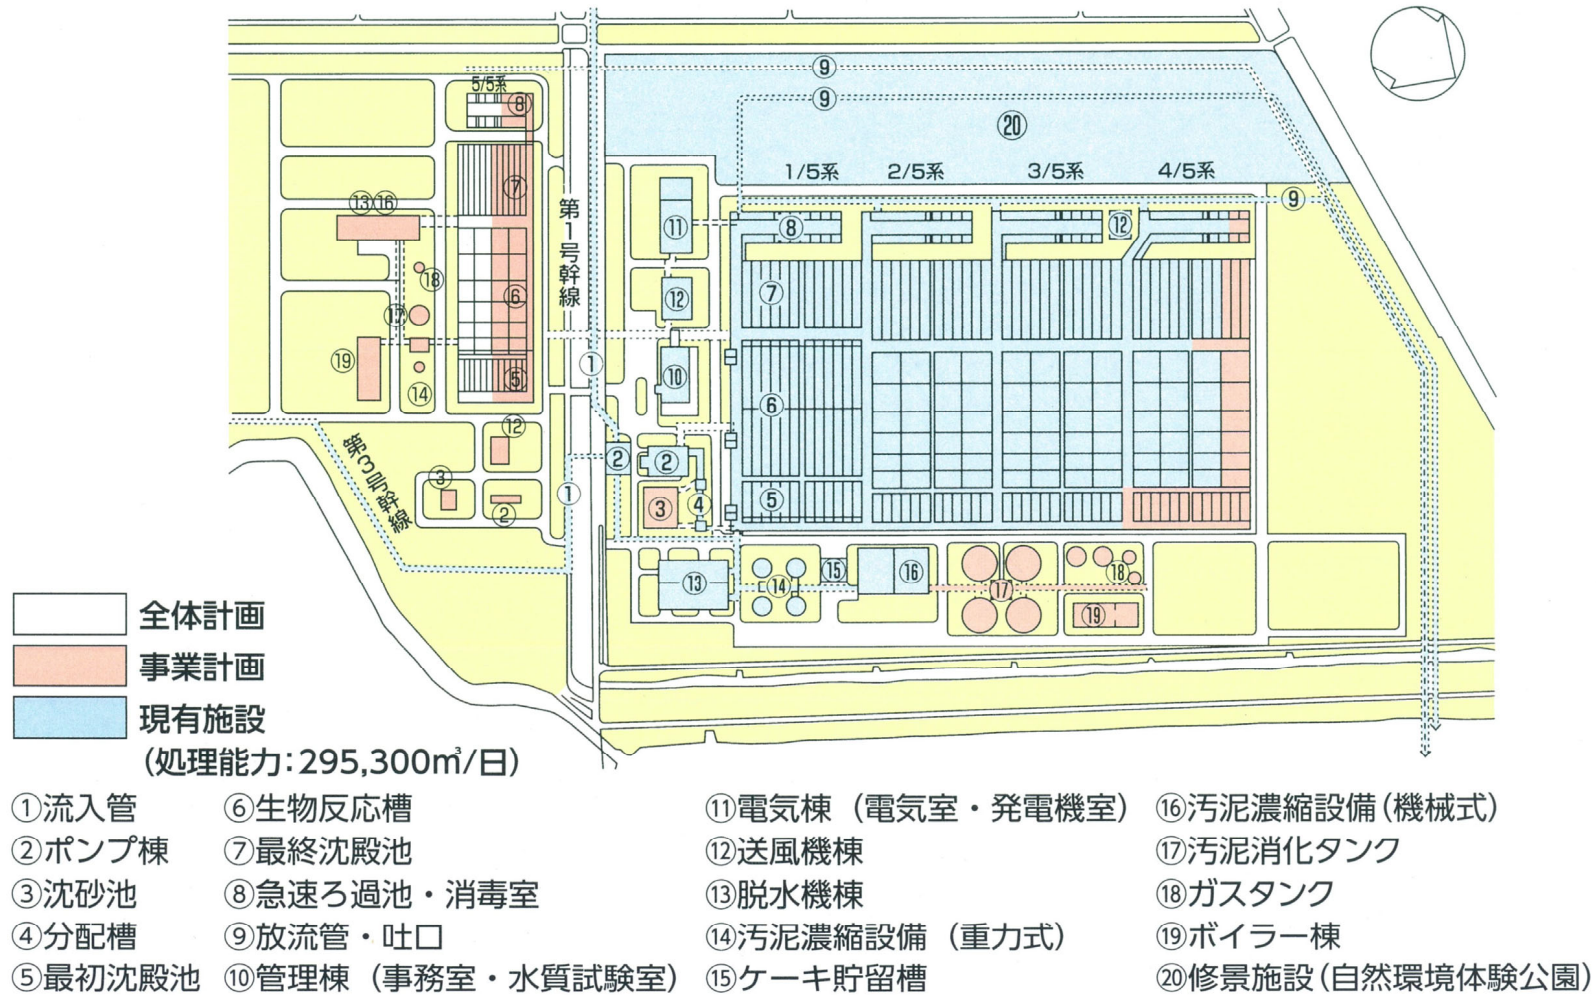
5/5系
⑧
⑦
⑬⑯
⑱
⑥
⑰
⑲
⑤
⑭
⑫
③
②
第1号幹線
第3号幹線
①
⑨
⑨
⑳
1/5系 2/5系 3/5系 4/5系
⑨
⑪
⑧
⑫
⑫
⑦
⑩
⑥
②
②
④
③
⑤
⑬
⑭
⑮
⑯
⑰
⑱
⑲

全体計画
事業計画
現有施設
(処理能力:295,300m³/日)

①流入管
②ポンプ棟
③沈砂池
④分配槽
⑤最初沈殿池
⑥生物反応槽
⑦最終沈殿池
⑧急速ろ過池・消毒室
⑨放流管・吐口
⑩管理棟(事務室・水質試験室)
⑪電気棟(電気室・発電機室)
⑫送風機棟
⑬脱水機棟
⑭汚泥濃縮設備(重力式)
⑮ケーキ貯留槽
⑯汚泥濃縮設備(機械式)
⑰汚泥消化タンク
⑱ガスタンク
⑲ボイラー棟
⑳修景施設(自然環境体験公園)